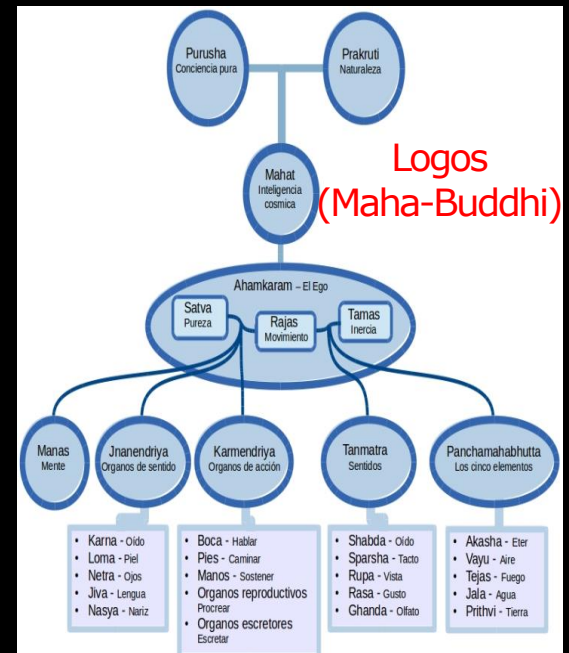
Purusha
Conciencia pura

Prakruti
Naturaleza

Mahat
Inteligencia cosmica

Logos
(Maha-Buddhi)

Ahamkaram – El Ego

Satva
Pureza

Rajas
Movimiento

Tamas
Inercia

Manas
Mente

Jnanendriya
Organos de sentido

Karmendriya
Organos de acción

Tanmatra
Sentidos

Panchamahabhutta
Los cinco elementos

• Karna - Oído
• Loma - Piel
• Netra - Ojos
• Jiva - Lengua
• Nasya - Nariz

• Boca - Hablar
• Pies - Caminar
• Manos - Sostener
• Organos reproductivos Procrear
• Organos escretores Escretar

• Shabda - Oído
• Sparsha - Tacto
• Rupa - Vista
• Rasa - Gusto
• Ghanda - Olfato

• Akasha - Eter
• Vayu - Aire
• Tejas - Fuego
• Jala - Agua
• Prithvi - Tierra